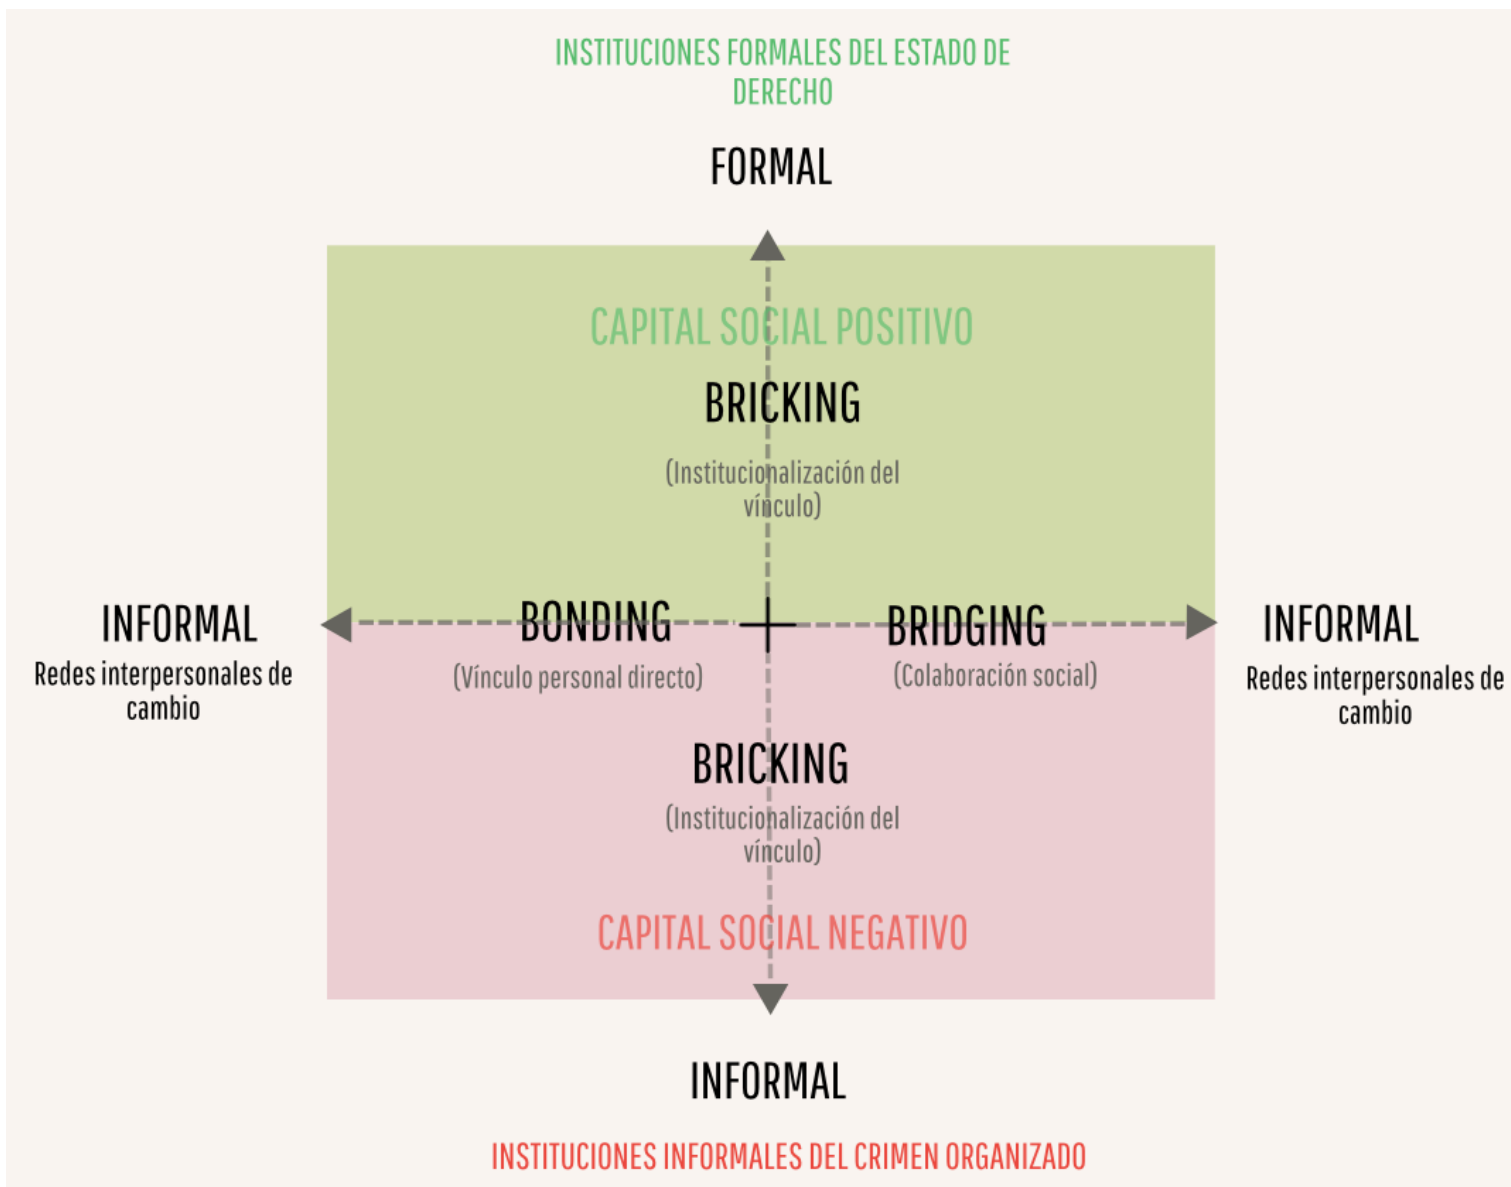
INSTITUCIONES FORMALES DEL ESTADO DE DERECHO

FORMAL

CAPITAL SOCIAL POSITIVO

BRICKING

(Institucionalización del vínculo)

INFORMAL

Redes interpersonales de cambio

BONDING

(Vínculo personal directo)

+

BRIDGING

(Colaboración social)

INFORMAL

Redes interpersonales de cambio

BRICKING

(Institucionalización del vínculo)

CAPITAL SOCIAL NEGATIVO

INFORMAL

INSTITUCIONES INFORMALES DEL CRIMEN ORGANIZADO